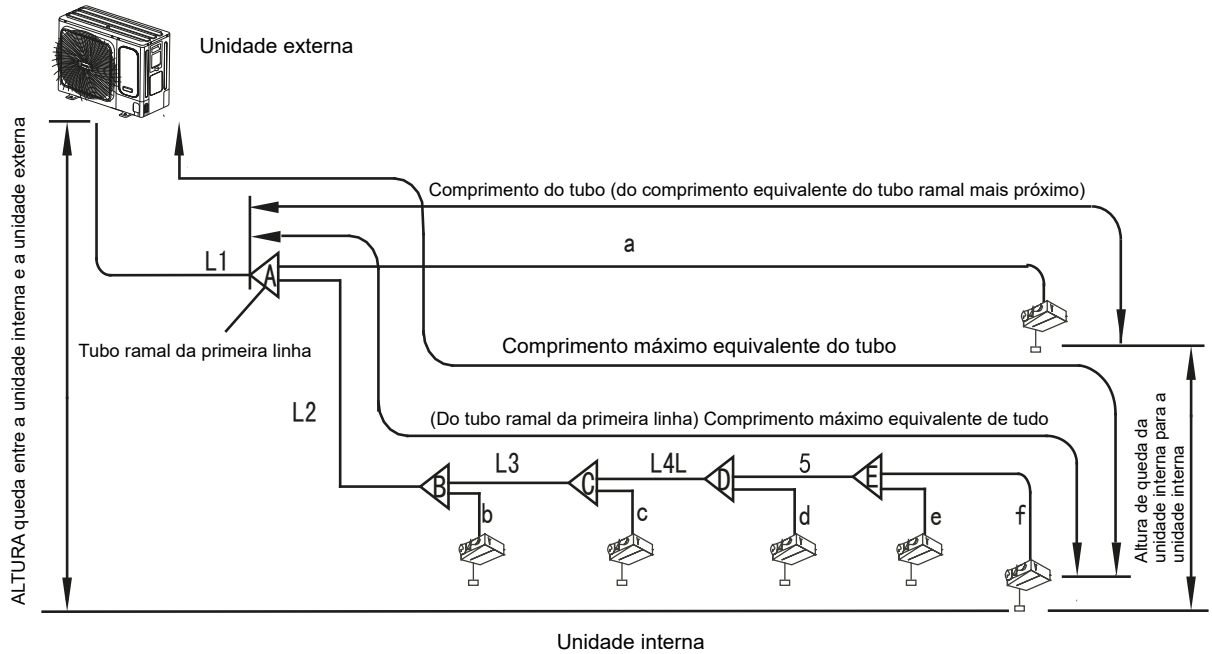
Unidade externa

ALTURA queda entre a unidade interna e a unidade externa

Comprimento do tubo (do comprimento equivalente do tubo ramal mais próximo)

L1

A

a

Tubo ramal da primeira linha

Comprimento máximo equivalente do tubo

L2

(Do tubo ramal da primeira linha) Comprimento máximo equivalente de tudo

Altura de queda da unidade interna para a unidade interna

B

L3

C

L4L

D

5

E

b

c

d

e

f

Unidade interna